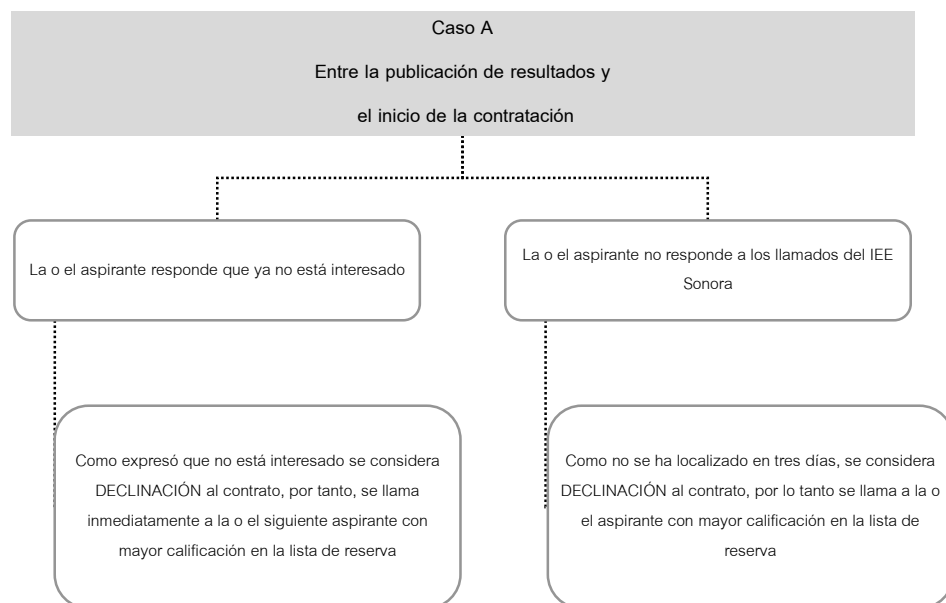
Caso A

Entre la publicación de resultados y

el inicio de la contratación

La o el aspirante responde que ya no está interesado

La o el aspirante no responde a los llamados del IEE Sonora

Como expresó que no está interesado se considera DECLINACIÓN al contrato, por tanto, se llama inmediatamente a la o el siguiente aspirante con mayor calificación en la lista de reserva

Como no se ha localizado en tres días, se considera DECLINACIÓN al contrato, por lo tanto se llama a la o el aspirante con mayor calificación en la lista de reserva